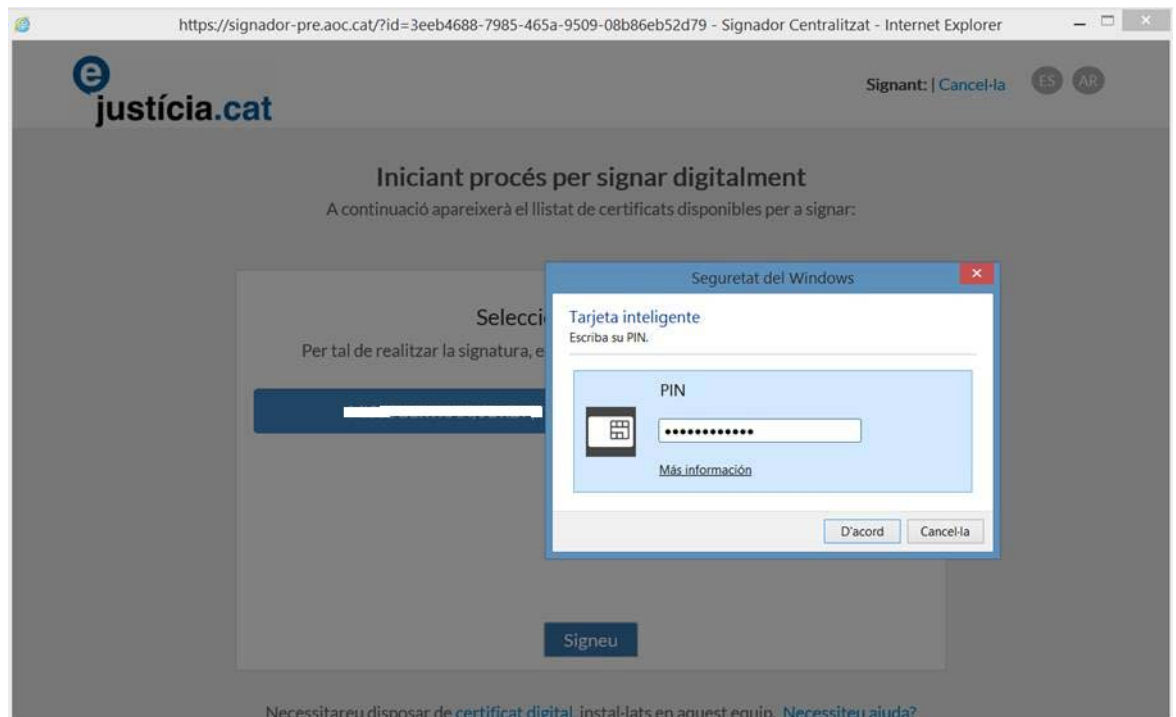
https://signador-pre.aoc.cat/?id=3eeb4688-7985-465a-9509-08b86eb52d79 - Signador Centralitzat - Internet Explorer

e justícia.cat

Signant: | Cancel·la ES AR

Iniciant procés per signar digitalment

A continuació apareixerà el llistat de certificats disponibles per a signar:

Selecci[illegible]

Per tal de realitzar la signatura, e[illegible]

Seguretat del Windows

Tarjeta inteligente

Escriba su PIN.

PIN

•••••••••••••

Más información

D'acord Cancel·la

Signeu

Necessitareu disposar de certificat digital instal·lats en aquest equip. Necessiteu ajuda?